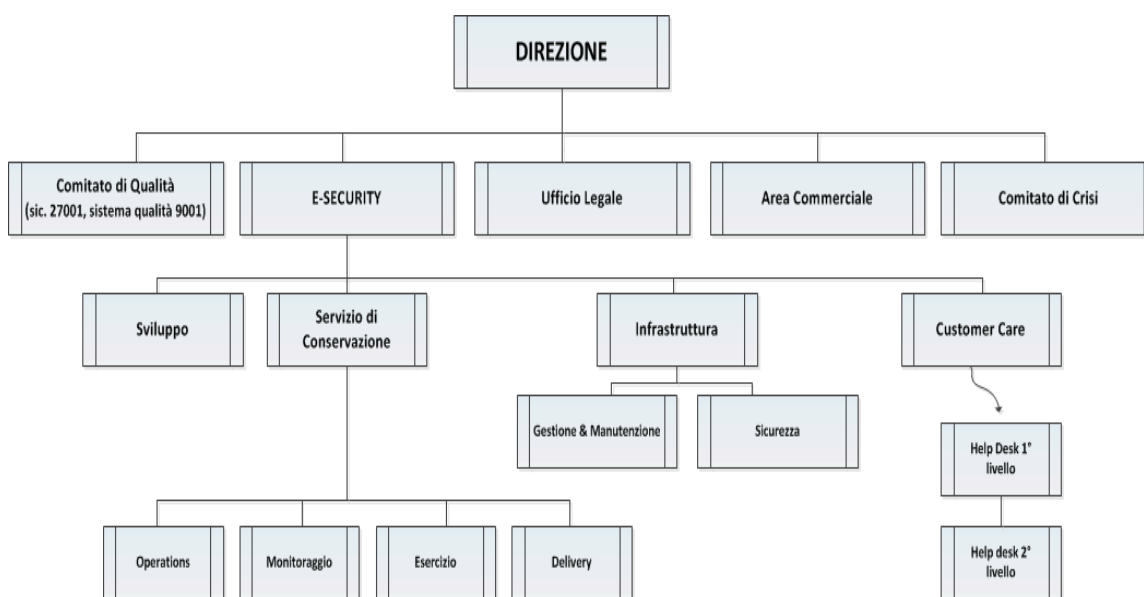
DIREZIONE

Comitato di Qualità (sic. 27001, sistema qualità 9001)

E-SECURITY

Ufficio Legale

Area Commerciale

Comitato di Crisi

Sviluppo

Servizio di Conservazione

Infrastruttura

Customer Care

Gestione & Manutenzione

Sicurezza

Help Desk 1° livello

Operations

Monitoraggio

Esercizio

Delivery

Help desk 2° livello